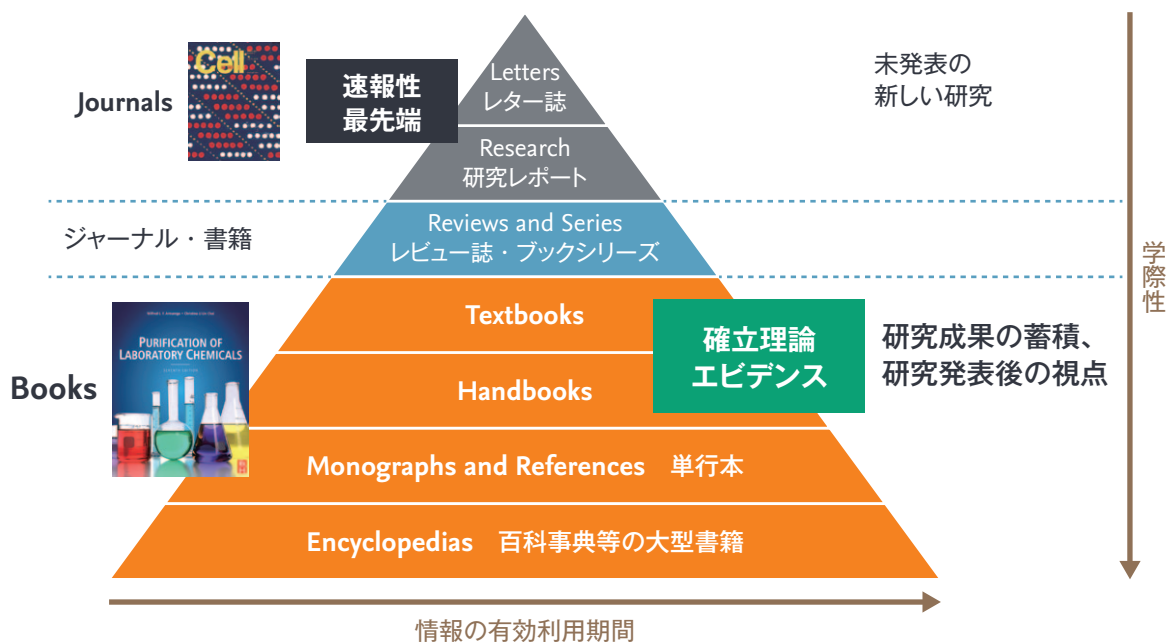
Cell

Journals

速報性
最先端

Letters
レター誌

Research
研究レポート

未発表の
新しい研究

ジャーナル・書籍

Reviews and Series
レビュー誌・ブックシリーズ

学際性

PURIFICATION OF
LABORATORY CHEMICALS

Books

Textbooks

Handbooks

確立理論
エビデンス

研究成果の蓄積、
研究発表後の視点

Monographs and References 単行本

Encyclopedias 百科事典等の大型書籍

情報の有効利用期間